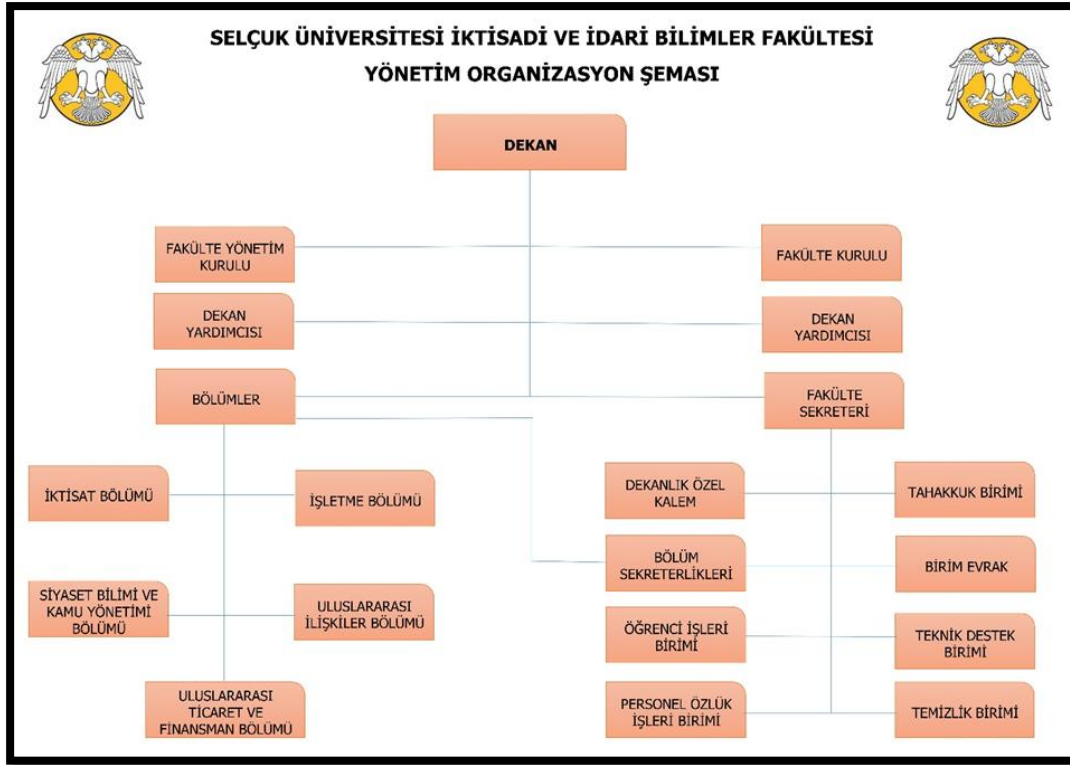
SELÇUK ÜNİVERSİTESİ İKTİSADİ VE İDARİ BİLİMLER FAKÜLTESİ
YÖNETİM ORGANİZASYON ŞEMASI

DEKAN

FAKÜLTE YÖNETİM KURULU

FAKÜLTE KURULU

DEKAN YARDIMCISI

DEKAN YARDIMCISI

BÖLÜMLER

FAKÜLTE SEKRETERİ

İKTİSAT BÖLÜMÜ

İŞLETME BÖLÜMÜ

SİYASET BİLİMİ VE KAMU YÖNETİMİ BÖLÜMÜ

ULUSLARARASI İLİŞKİLER BÖLÜMÜ

ULUSLARARASI TİCARET VE FİNANSMAN BÖLÜMÜ

DEKANLIK ÖZEL KALEM

TAHAKKUK BİRİMİ

BÖLÜM SEKRETERLİKLERİ

BİRİM EVRAK

ÖĞRENCİ İŞLERİ BİRİMİ

TEKNİK DESTEK BİRİMİ

PERSONEL ÖZLÜK İŞLERİ BİRİMİ

TEMİZLİK BİRİMİ